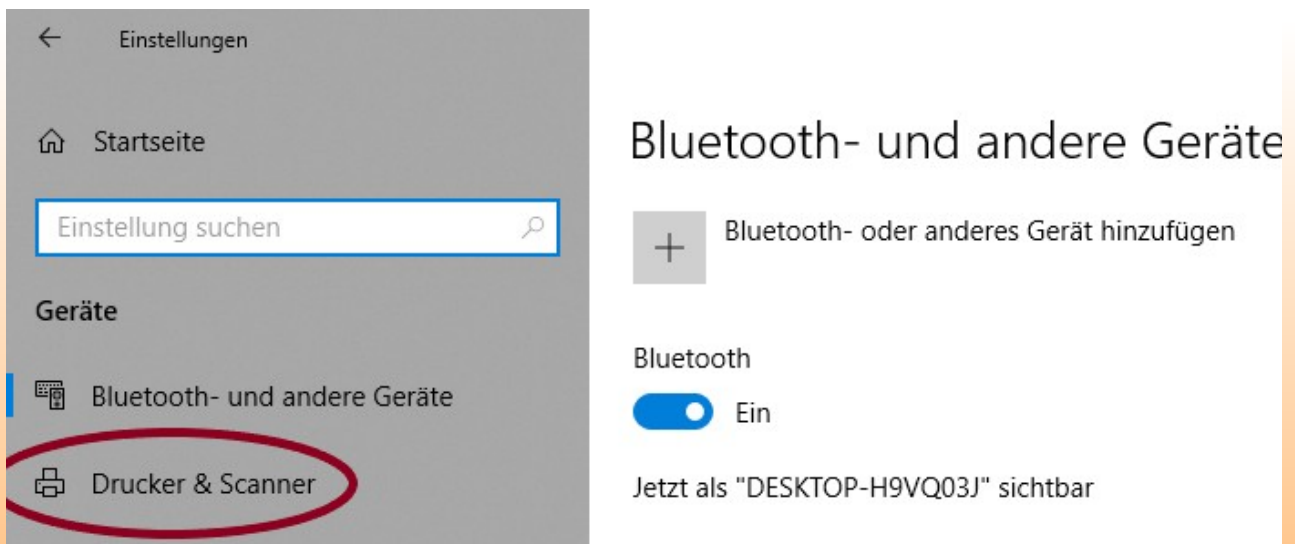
Einstellungen

Startseite

Einstellung suchen

Geräte

Bluetooth- und andere Geräte

Drucker & Scanner

Bluetooth- und andere Geräte

Bluetooth- oder anderes Gerät hinzufügen

Bluetooth

Ein

Jetzt als "DESKTOP-H9VQ03J" sichtbar